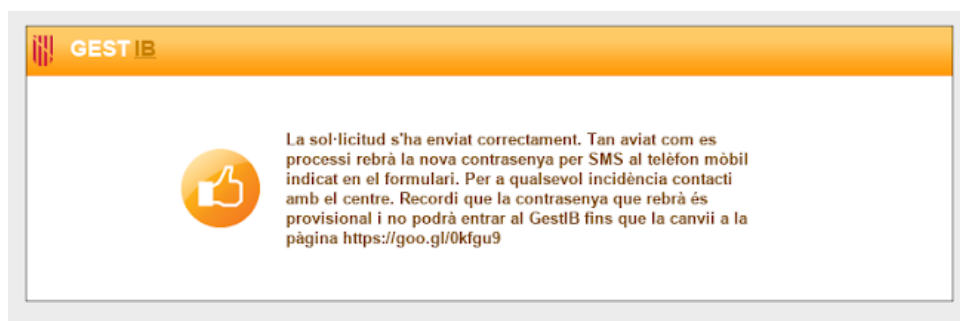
GEST IB

La sol·licitud s'ha enviat correctament. Tan aviat com es processi rebrà la nova contrasenya per SMS al telèfon mòbil indicat en el formulari. Per a qualsevol incidència contacti amb el centre. Recordi que la contrasenya que rebrà és provisional i no podrà entrar al GestIB fins que la canvii a la pàgina https://goo.gl/0kfgu9